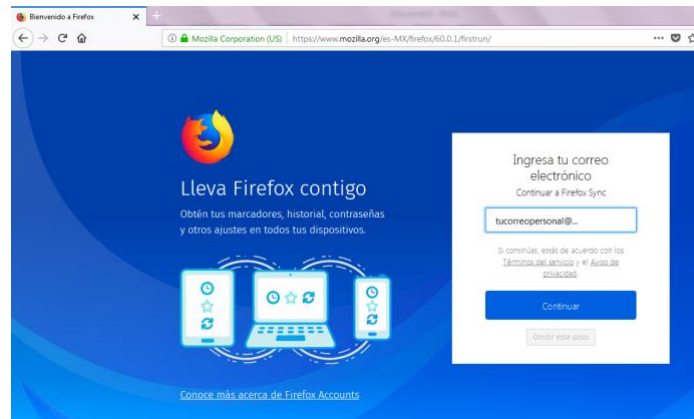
Bienvenido a Firefox

Mozilla Corporation (US) https://www.mozilla.org/es-MX/firefox/60.0.1/firstrun/

Lleva Firefox contigo

Obtén tus marcadores, historial, contraseñas y otros ajustes en todos tus dispositivos.

Ingresa tu correo electrónico

Continuar a Firefox Sync

tucorreopersonal@...

Si continúas, estás de acuerdo con los Términos del servicio y el Aviso de privacidad.

Continuar

Omitir este paso

Conoce más acerca de Firefox Accounts